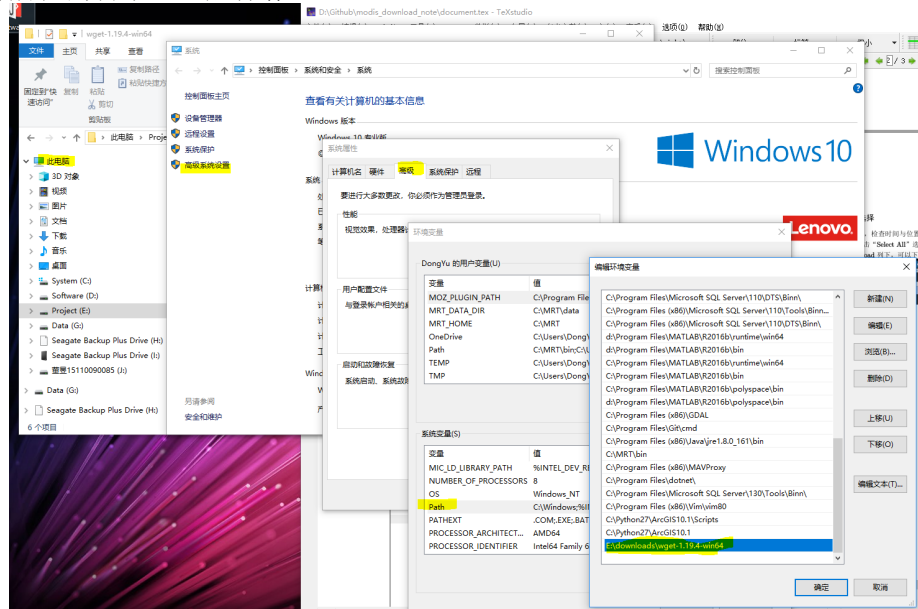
wget-1.19.4-win64

文件 主页 共享 查看

固定到"快速访问" 复制 粘贴 复制路径 粘贴快捷方式 剪切 剪贴板

此电脑 > Proje

此电脑
3D 对象
视频
图片
文档
下载
音乐
桌面
System (C:)
Software (D:)
Project (E:)
Data (G:)
Seagate Backup Plus Drive (H:)
Seagate Backup Plus Drive (I:)
董昱15110090085 (J:)
Data (G:)
Seagate Backup Plus Drive (H:)
6 个项目

D:\Github\modis_download_note\document.tex - TeXstudio

选项(O) 帮助(H)

系统

控制面板 > 系统和安全 > 系统

搜索控制面板

控制面板主页
设备管理器
远程设置
系统保护
高级系统设置

另请参阅
安全和维护

查看有关计算机的基本信息

Windows 版本
Windows 10 专业版

Windows10

Lenovo

系统属性

计算机名 硬件 高级 系统保护 远程

要进行大多数更改，你必须作为管理员登录。

性能
视觉效果，处理器计

用户配置文件
与登录帐户相关的桌

启动和故障恢复
系统启动、系统故障

环境变量

DongYu 的用户变量(U)

| 变量 | 值 |
|---|---|
| MOZ_PLUGIN_PATH | C:\Program File |
| MRT_DATA_DIR | C:\MRT\data |
| MRT_HOME | C:\MRT |
| OneDrive | C:\Users\DongY |
| Path | C:\MRT\bin;C:\L |
| TEMP | C:\Users\DongY |
| TMP | C:\Users\DongY |

系统变量(S)

| 变量 | 值 |
|---|---|
| MIC_LD_LIBRARY_PATH | %INTEL_DEV_RE |
| NUMBER_OF_PROCESSORS | 8 |
| OS | Windows_NT |
| Path | C:\Windows;%II |
| PATHEXT | .COM;.EXE;.BAT |
| PROCESSOR_ARCHITECT... | AMD64 |
| PROCESSOR_IDENTIFIER | Intel64 Family 6 |

编辑环境变量

C:\Program Files\Microsoft SQL Server\110\DTS\Binn\
C:\Program Files (x86)\Microsoft SQL Server\110\Tools\Binn...
C:\Program Files (x86)\Microsoft SQL Server\110\DTS\Binn\
d:\Program Files\MATLAB\R2016b\runtime\win64
d:\Program Files\MATLAB\R2016b\bin
C:\Program Files\MATLAB\R2016b\runtime\win64
C:\Program Files\MATLAB\R2016b\bin
C:\Program Files\MATLAB\R2016b\polyspace\bin
d:\Program Files\MATLAB\R2016b\polyspace\bin
C:\Program Files (x86)\GDAL
C:\Program Files\Git\cmd
C:\Program Files (x86)\Java\jre1.8.0_161\bin
C:\MRT\bin
C:\Program Files (x86)\MAVProxy
C:\Program Files\dotnet\
C:\Program Files\Microsoft SQL Server\130\Tools\Binn\
C:\Program Files (x86)\Vim\vim80
C:\Python27\ArcGIS10.1\Scripts
C:\Python27\ArcGIS10.1
E:\downloads\wget-1.19.4-win64

新建(N)
编辑(E)
浏览(B)...
删除(D)
上移(U)
下移(O)
编辑文本(T)...

确定 取消